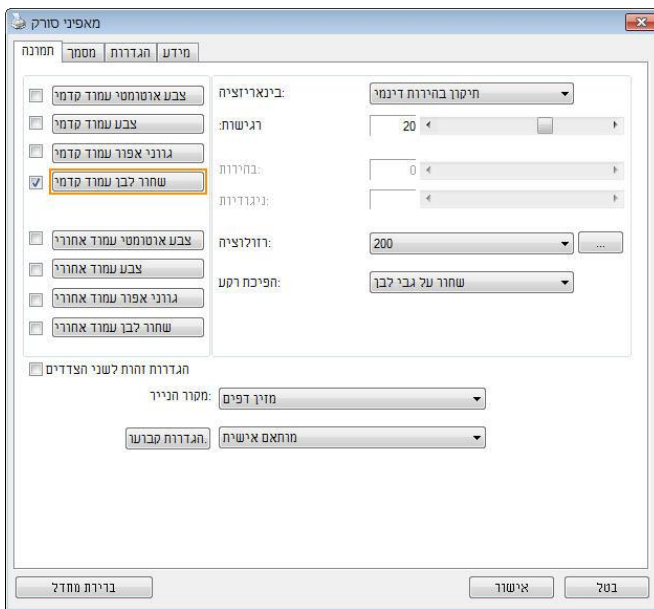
מאפיני סורק

תמונה | מסמך | הגדרות | מידע

צבע אוטומטי עמוד קדמי
צבע עמוד קדמי
גווני אפור עמוד קדמי
שחור לבן עמוד קדמי

צבע אוטומטי עמוד אחורי
צבע עמוד אחורי
גווני אפור עמוד אחורי
שחור לבן עמוד אחורי

:בינאריזציה
תיקון בהירות דינמי
רגישות:
20
:בהירות
0
:ניגודיות
:רזולוציה
200
...
:הפיכת רקע
שחור על גבי לבן

הגדרות זהות לשני הצדדים
:מקור הנייר
מזין דפים
.הגדרות קבועה
מותאם אישית

ברירת מחדל
אישור
בטל